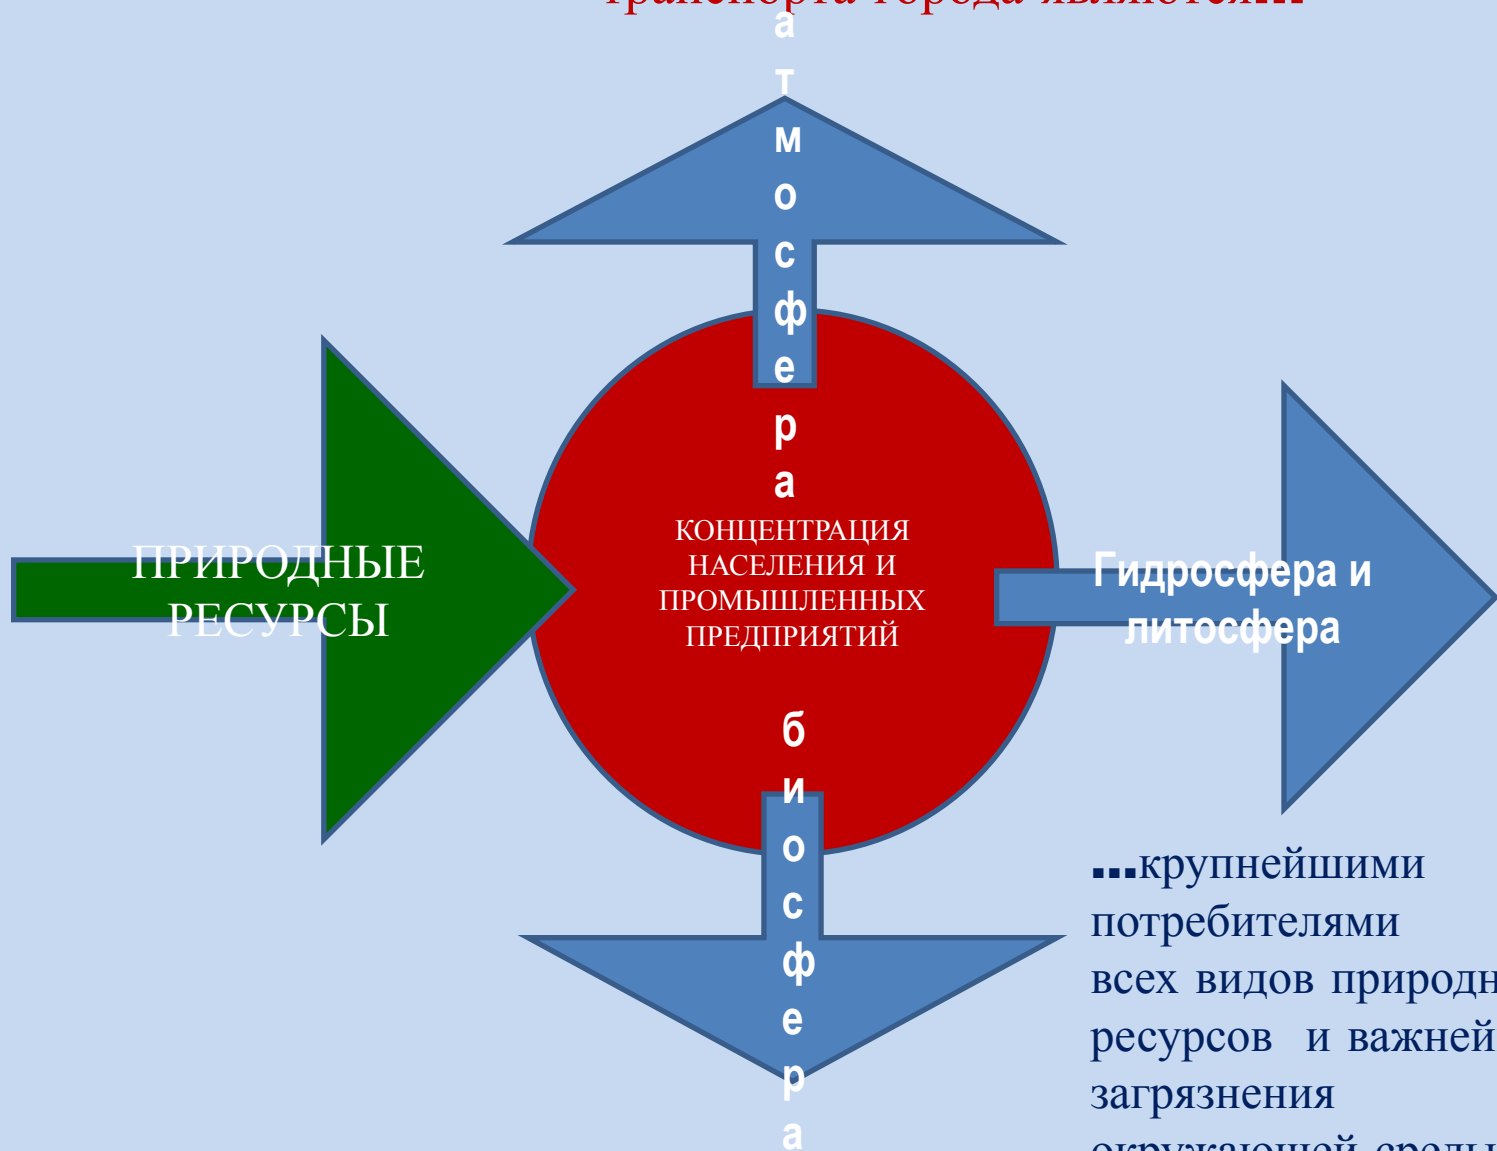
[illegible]

а
т
м
о
с
ф
е
р
а

ПРИРОДНЫЕ РЕСУРСЫ

КОНЦЕНТРАЦИЯ НАСЕЛЕНИЯ И ПРОМЫШЛЕННЫХ ПРЕДПРИЯТИЙ

Гидросфера и литосфера

б
и
о
с
ф
е
р
а

…крупнейшими потребителями всех видов природн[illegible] ресурсов и важней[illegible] загрязнения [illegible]